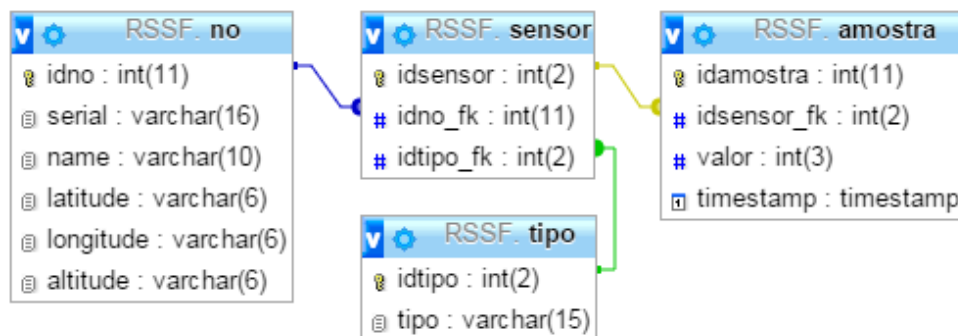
v RSSF. no
idno : int(11)
serial : varchar(16)
name : varchar(10)
latitude : varchar(6)
longitude : varchar(6)
altitude : varchar(6)

v RSSF. sensor
idsensor : int(2)
# idno_fk : int(11)
# idtipo_fk : int(2)

v RSSF. tipo
idtipo : int(2)
tipo : varchar(15)

v RSSF. amostra
idamostra : int(11)
# idsensor_fk : int(2)
# valor : int(3)
timestamp : timestamp